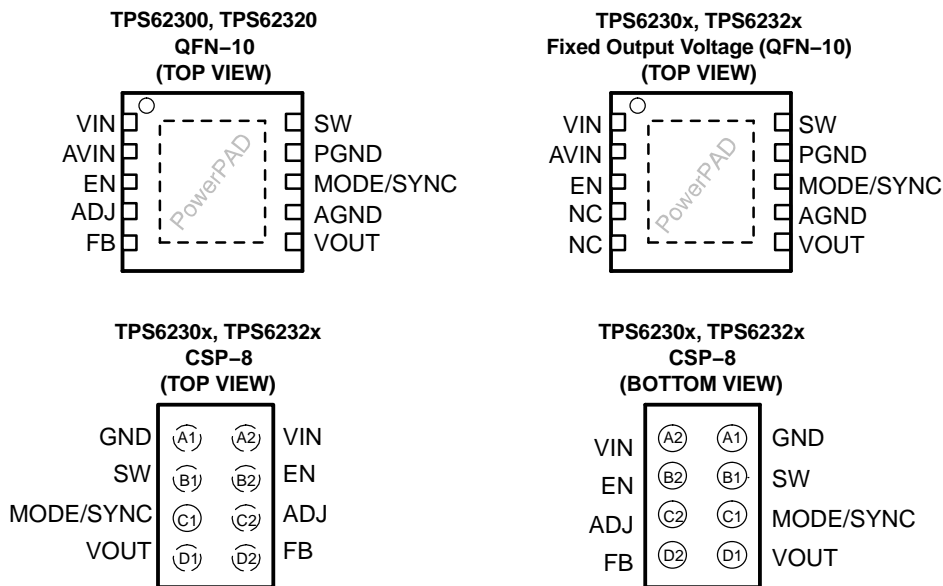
TPS62300, TPS62320
QFN−10
(TOP VIEW)

VIN
AVIN
EN
ADJ
FB

PowerPAD

SW
PGND
MODE/SYNC
AGND
VOUT

TPS6230x, TPS6232x
Fixed Output Voltage (QFN−10)
(TOP VIEW)

VIN
AVIN
EN
NC
NC

PowerPAD

SW
PGND
MODE/SYNC
AGND
VOUT

TPS6230x, TPS6232x
CSP−8
(TOP VIEW)

GND A1 A2 VIN
SW B1 B2 EN
MODE/SYNC C1 C2 ADJ
VOUT D1 D2 FB

TPS6230x, TPS6232x
CSP−8
(BOTTOM VIEW)

VIN A2 A1 GND
EN B2 B1 SW
ADJ C2 C1 MODE/SYNC
FB D2 D1 VOUT